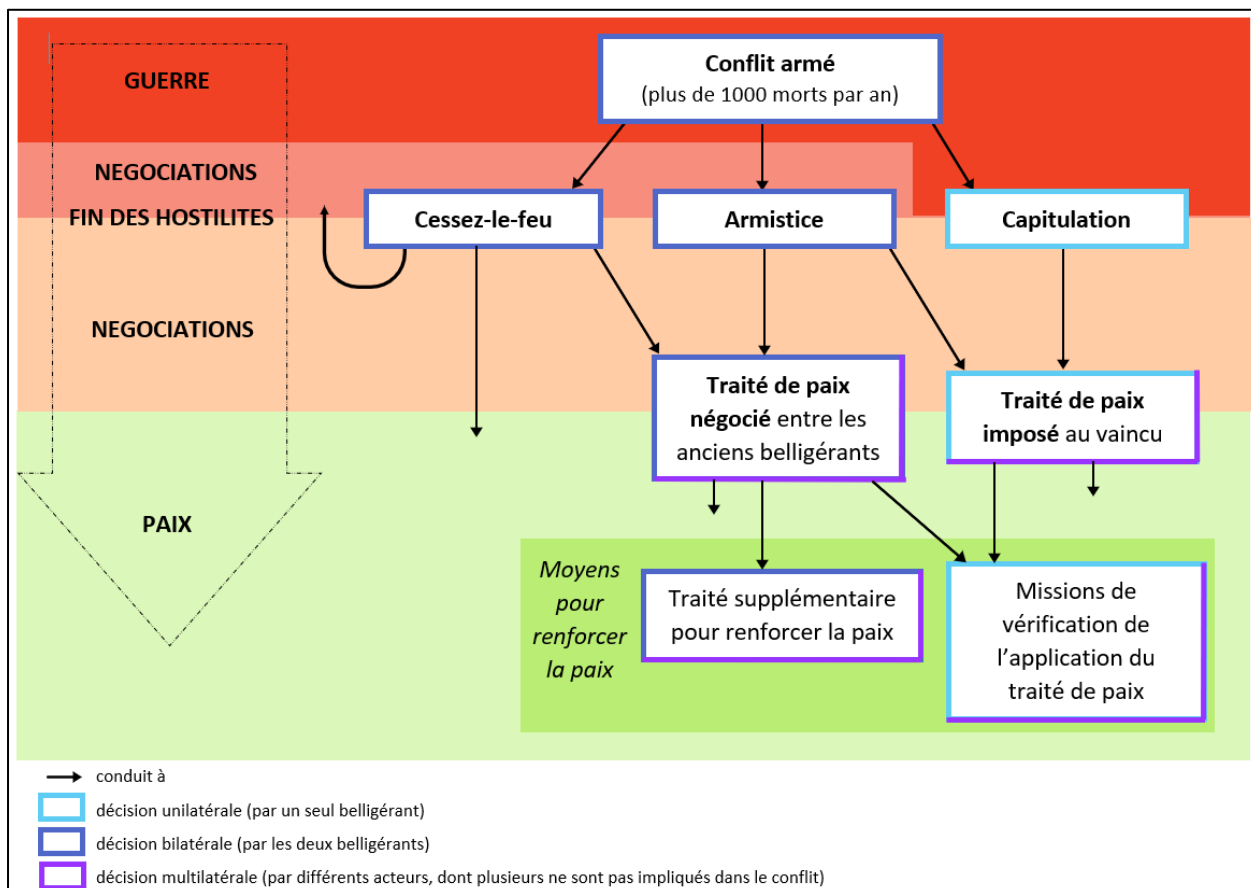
GUERRE

NEGOCIATIONS

FIN DES HOSTILITES

NEGOCIATIONS

PAIX

**Conflit armé**
(plus de 1000 morts par an)

**Cessez-le-feu**

**Armistice**

**Capitulation**

**Traité de paix négocié** entre les anciens belligérants

**Traité de paix imposé** au vaincu

*Moyens pour renforcer la paix*

Traité supplémentaire pour renforcer la paix

Missions de vérification de l'application du traité de paix

conduit à

décision unilatérale (par un seul belligérant)

décision bilatérale (par les deux belligérants)

décision multilatérale (par différents acteurs, dont plusieurs ne sont pas impliqués dans le conflit)